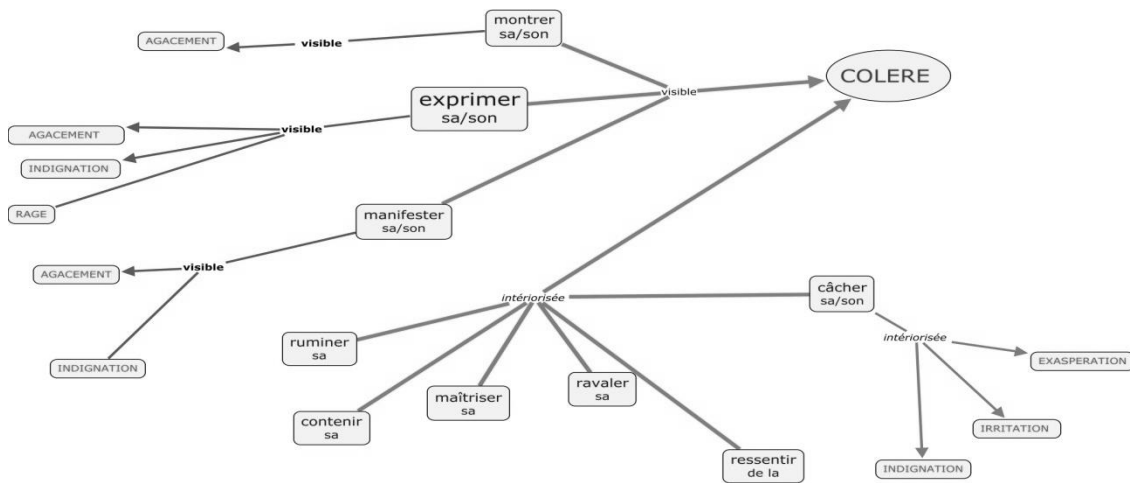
montrer sa/son

AGACEMENT

visible

exprimer sa/son

visible

COLERE

AGACEMENT

visible

INDIGNATION

RAGE

manifester sa/son

AGACEMENT

visible

INDIGNATION

intériorisée

câcher sa/son

intériorisée

EXASPERATION

ruminer sa

contenir sa

maîtriser sa

ravaler sa

IRRITATION

INDIGNATION

ressentir de la